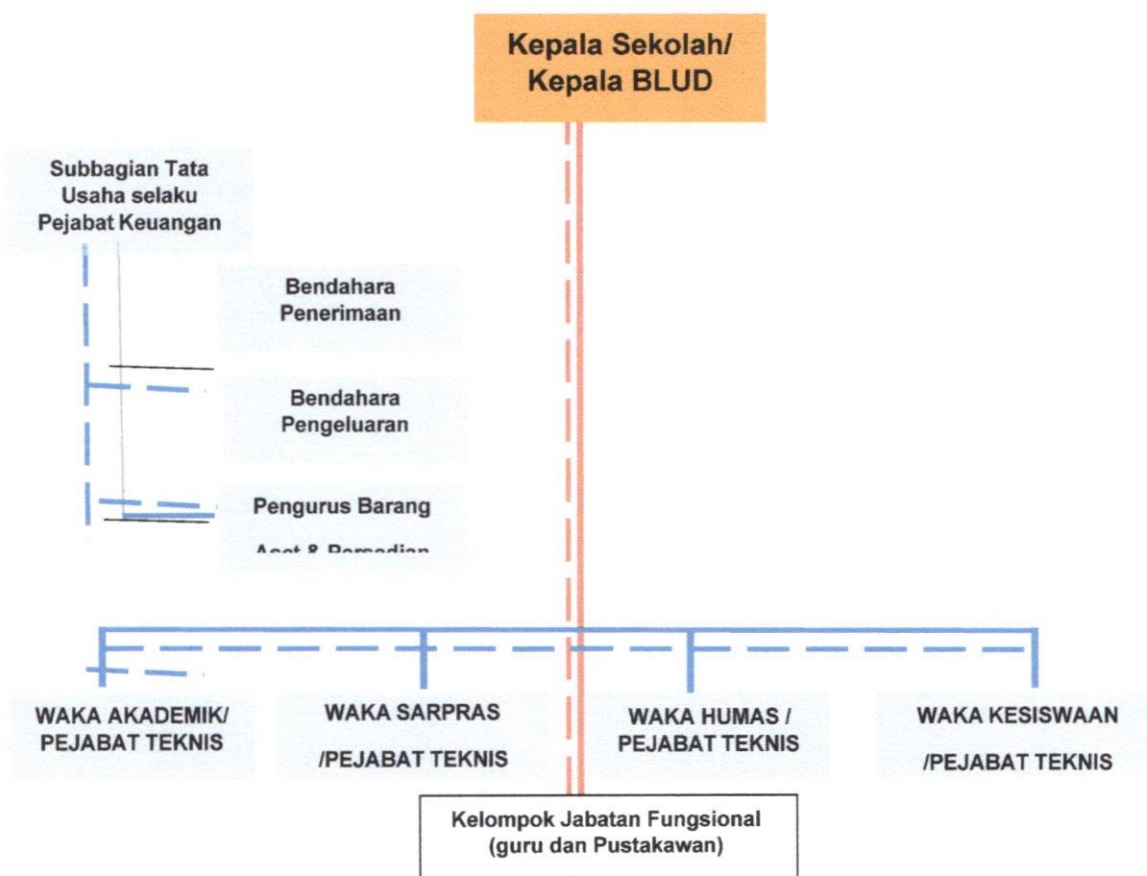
Kepala Sekolah/
Kepala BLUD

Subbagian Tata Usaha selaku Pejabat Keuangan

Bendahara Penerimaan

Bendahara Pengeluaran

Pengurus Barang

Aset & Persedian

WAKA AKADEMIK/ PEJABAT TEKNIS

WAKA SARPRAS /PEJABAT TEKNIS

WAKA HUMAS / PEJABAT TEKNIS

WAKA KESISWAAN /PEJABAT TEKNIS

Kelompok Jabatan Fungsional (guru dan Pustakawan)